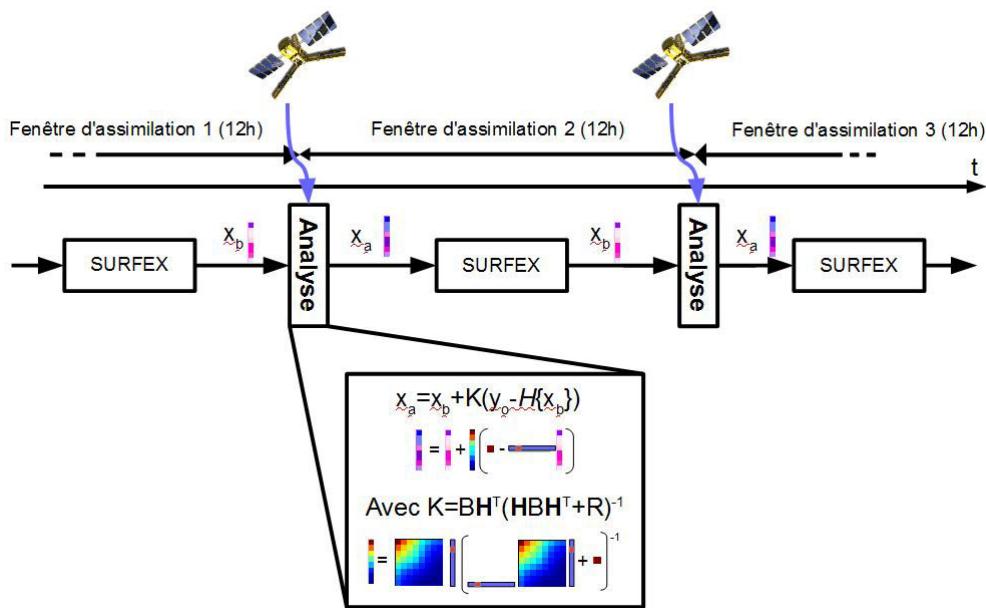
Fenêtre d'assimilation 1 (12h)

Fenêtre d'assimilation 2 (12h)

Fenêtre d'assimilation 3 (12h)

t

SURFEX

$x_b$

Analyse

$x_a$

SURFEX

$x_b$

Analyse

$x_a$

SURFEX

$x_a = x_b + K(y_o - H(x_b))$

= + -

Avec $K = BH^T(HBH^TR)^{-1}$

= +

-1